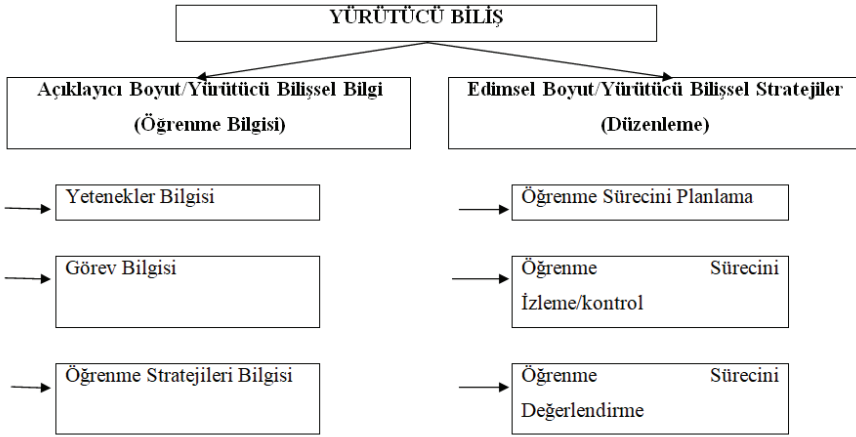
YÜRÜTÜCÜ BİLİŞ

Açıklayıcı Boyut/Yürütücü Bilişsel Bilgi (Öğrenme Bilgisi)

Yetenekler Bilgisi

Görev Bilgisi

Öğrenme Stratejileri Bilgisi

Edimsel Boyut/Yürütücü Bilişsel Stratejiler (Düzenleme)

Öğrenme Sürecini Planlama

Öğrenme Sürecini İzleme/kontrol

Öğrenme Sürecini Değerlendirme